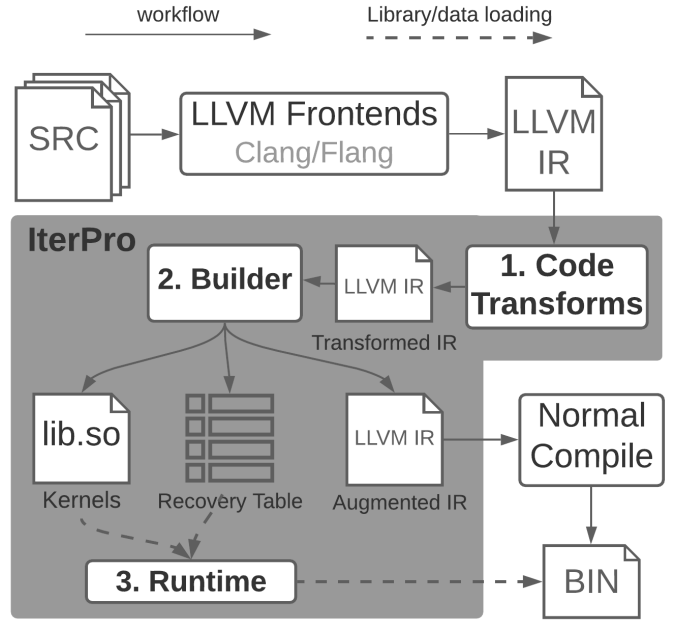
workflow

Library/data loading

SRC

LLVM Frontends
Clang/Flang

LLVM IR

IterPro

2. Builder

LLVM IR

Transformed IR

1. Code Transforms

lib.so

Kernels

Recovery Table

LLVM IR

Augmented IR

Normal Compile

3. Runtime

BIN